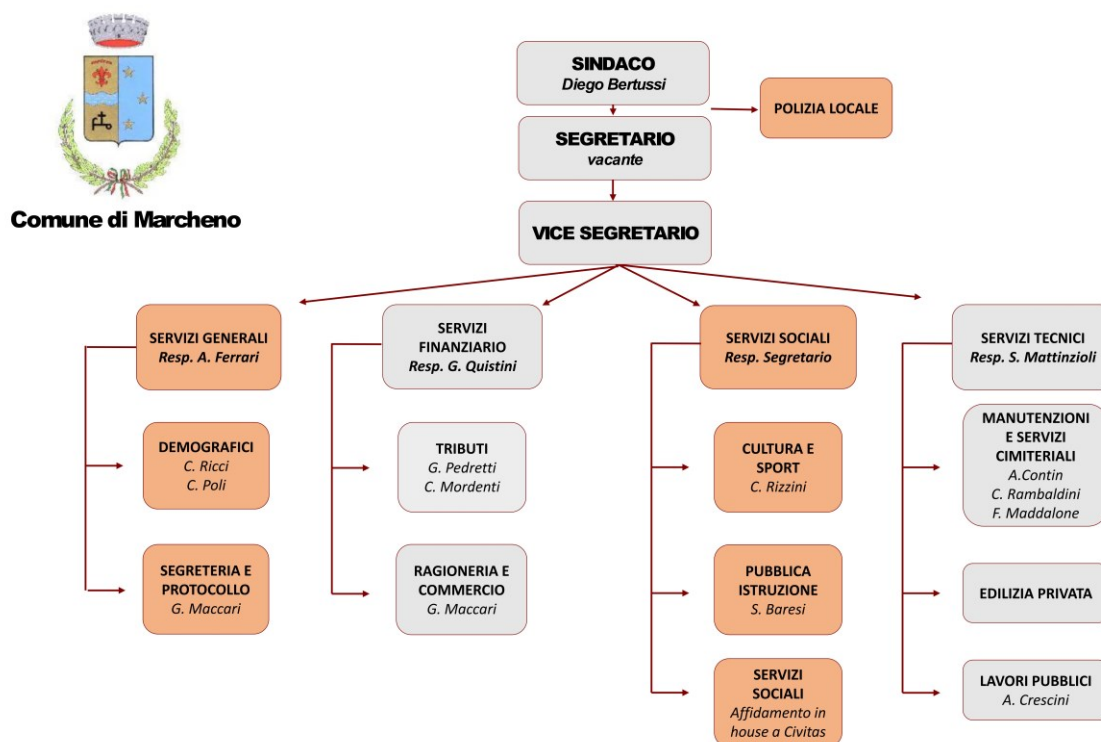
Comune di Marcheno

SINDACO
Diego Bertussi

POLIZIA LOCALE

SEGRETARIO
vacante

VICE SEGRETARIO

SERVIZI GENERALI
Resp. A. Ferrari

DEMOGRAFICI
C. Ricci
C. Poli

SEGRETERIA E PROTOCOLLO
G. Maccari

SERVIZI FINANZIARIO
Resp. G. Quistini

TRIBUTI
G. Pedretti
C. Mordenti

RAGIONERIA E COMMERCIO
G. Maccari

SERVIZI SOCIALI
Resp. Segretario

CULTURA E SPORT
C. Rizzini

PUBBLICA ISTRUZIONE
S. Baresi

SERVIZI SOCIALI
Affidamento in house a Civitas

SERVIZI TECNICI
Resp. S. Mattinzioli

MANUTENZIONI E SERVIZI CIMITERIALI
A.Contin
C. Rambaldini
F. Maddalone

EDILIZIA PRIVATA

LAVORI PUBBLICI
A. Crescini